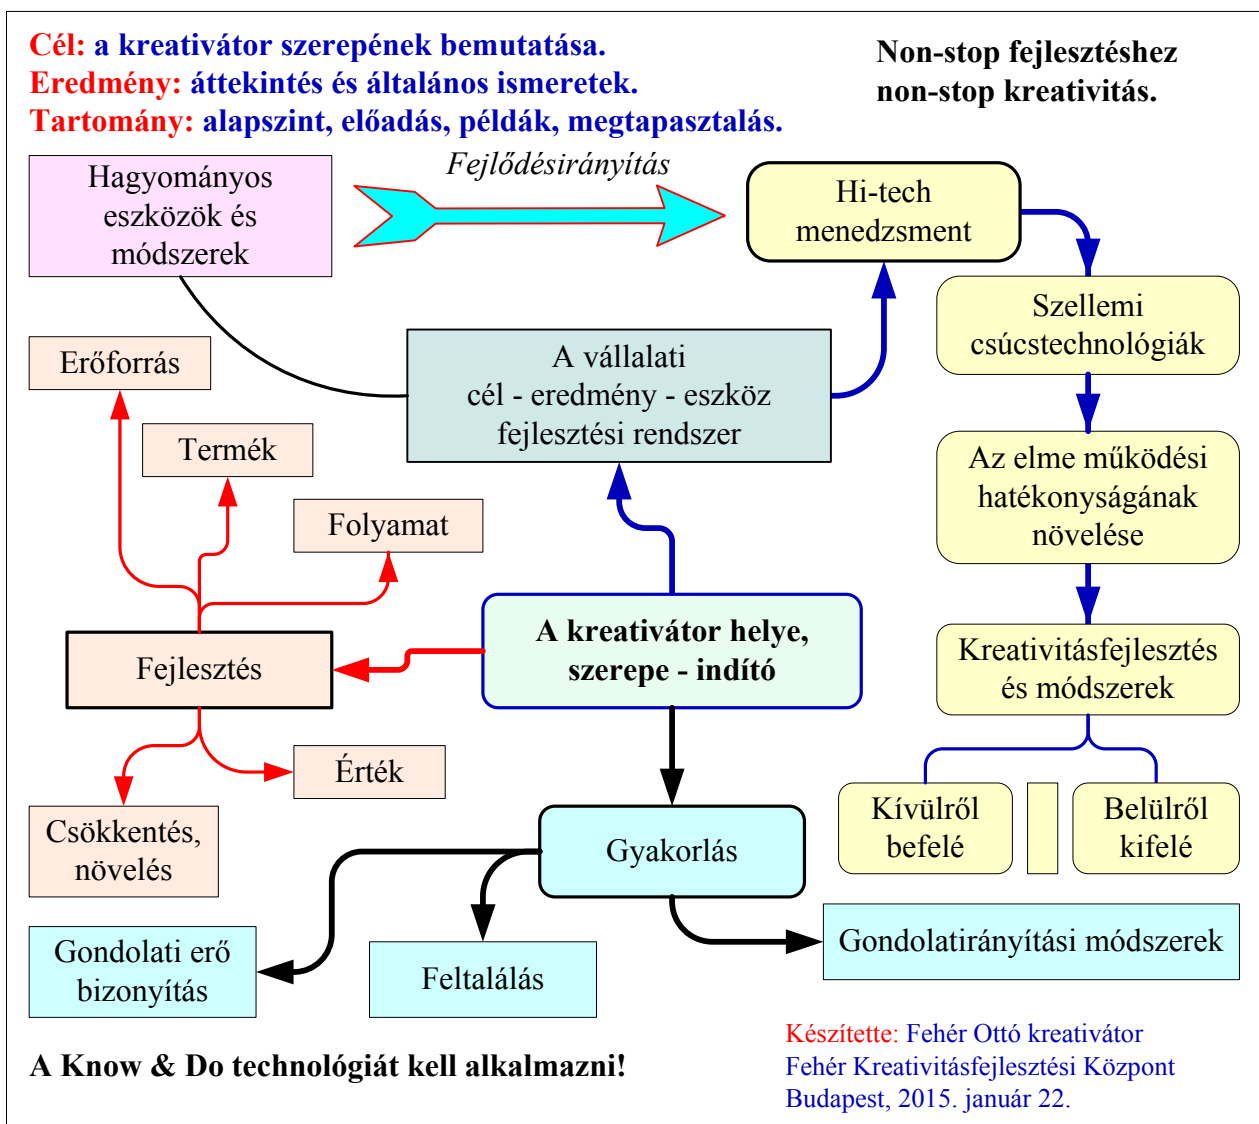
Cél: a kreativátor szerepének bemutatása.
Eredmény: áttekintés és általános ismeretek.
Tartomány: alapszint, előadás, példák, megtapasztalás.

Non-stop fejlesztéshez non-stop kreativitás.

Hagyományos eszközök és módszerek

Fejlődésirányítás

Hi-tech menedzsment

Szellemi csúcstechnológiák

Az elme működési hatékonyságának növelése

Kreativitásfejlesztés és módszerek

Kívülről befelé

Belülről kifelé

Erőforrás

Termék

Folyamat

A vállalati cél - eredmény - eszköz fejlesztési rendszer

Fejlesztés

A kreativátor helye, szerepe - indító

Érték

Csökkentés, növelés

Gyakorlás

Gondolati erő bizonyítás

Feltalálás

Gondolatirányítási módszerek

A Know & Do technológiát kell alkalmazni!

Készítette: Fehér Ottó kreativátor
Fehér Kreativitásfejlesztési Központ
Budapest, 2015. január 22.